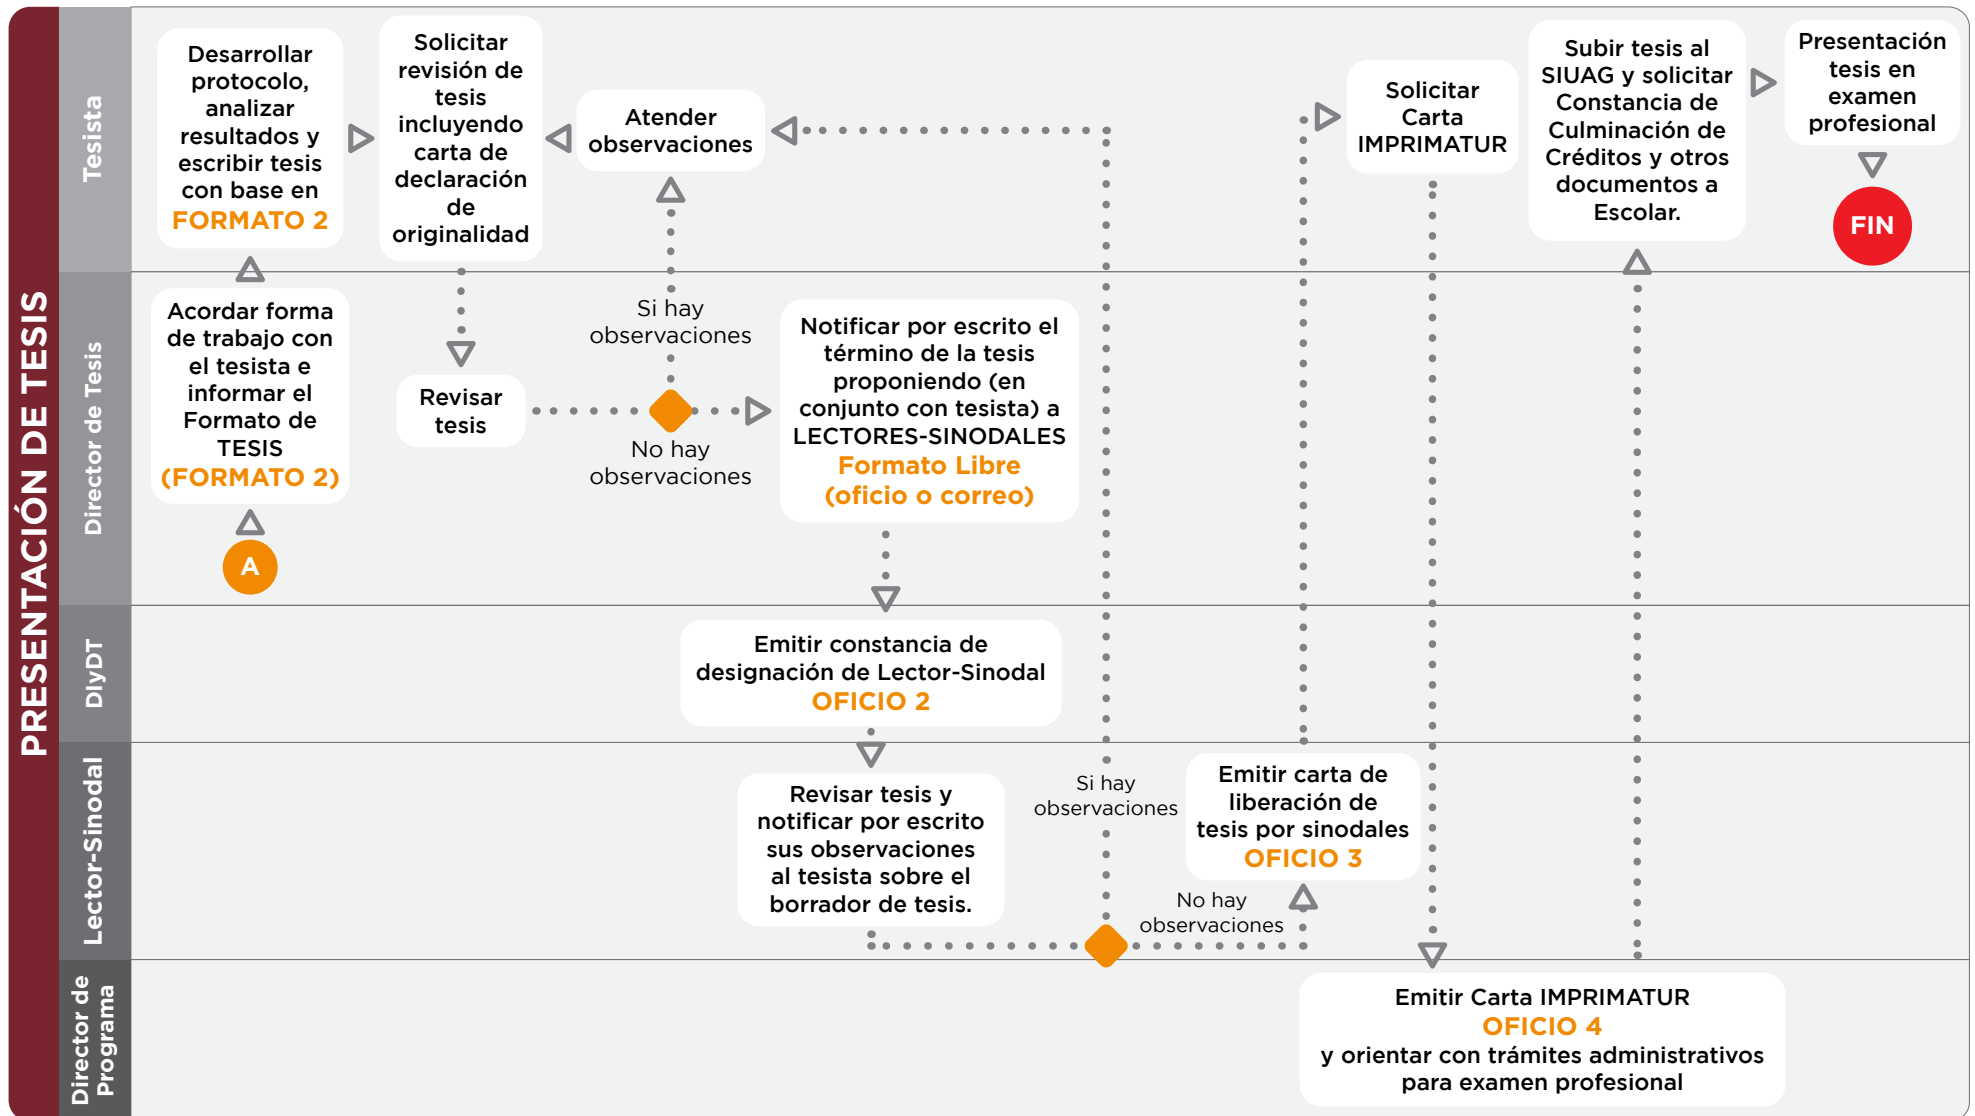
PRESENTACIÓN DE TESIS

Tesista

Desarrollar protocolo, analizar resultados y escribir tesis con base en FORMATO 2

Solicitar revisión de tesis incluyendo carta de declaración de originalidad

Atender observaciones

Solicitar Carta IMPRIMATUR

Subir tesis al SIUAG y solicitar Constancia de Culminación de Créditos y otros documentos a Escolar.

Presentación tesis en examen profesional

FIN

Director de Tesis

Acordar forma de trabajo con el tesista e informar el Formato de TESIS (FORMATO 2)

A

Revisar tesis

Si hay observaciones

No hay observaciones

Notificar por escrito el término de la tesis proponiendo (en conjunto con tesista) a LECTORES-SINODALES Formato Libre (oficio o correo)

DIyDT

Emitir constancia de designación de Lector-Sinodal OFICIO 2

Lector-Sinodal

Revisar tesis y notificar por escrito sus observaciones al tesista sobre el borrador de tesis.

Si hay observaciones

Emitir carta de liberación de tesis por sinodales OFICIO 3

No hay observaciones

Director de Programa

Emitir Carta IMPRIMATUR OFICIO 4 y orientar con trámites administrativos para examen profesional